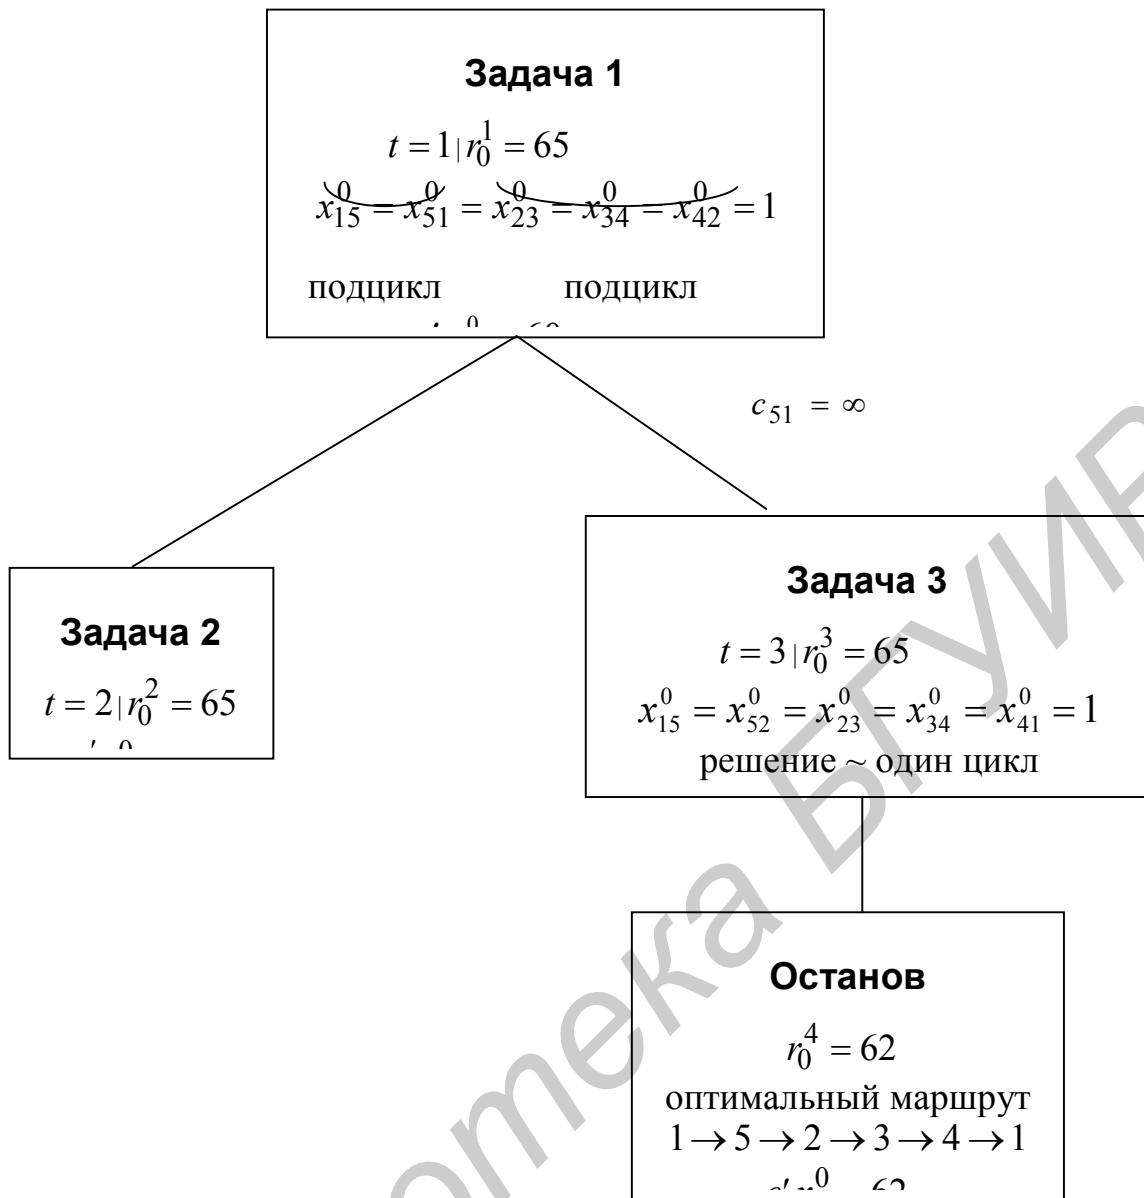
Задача 1

$t = 1 | r_0^1 = 65$

$x_{15}^0 = x_{51}^0 = x_{23}^0 = x_{34}^0 = x_{42}^0 = 1$

подцикл подцикл

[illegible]

$c_{51} = \infty$

Задача 2

$t = 2 | r_0^2 = 65$

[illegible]

Задача 3

$t = 3 | r_0^3 = 65$

$x_{15}^0 = x_{52}^0 = x_{23}^0 = x_{34}^0 = x_{41}^0 = 1$

решение ~ один цикл

Останов

$r_0^4 = 62$

оптимальный маршрут

$1 \to 5 \to 2 \to 3 \to 4 \to 1$

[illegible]

БГУИР